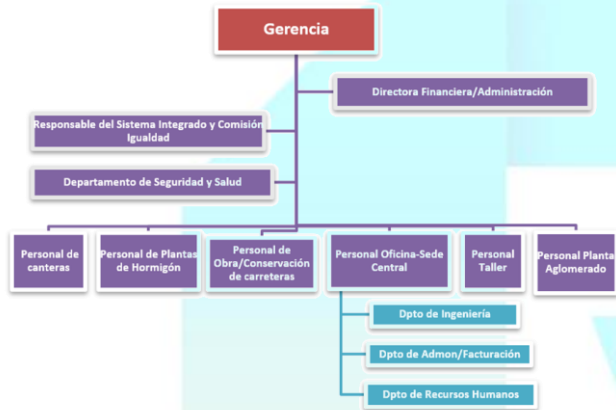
Gerencia

Directora Financiera/Administración

Responsable del Sistema Integrado y Comisión Igualdad

Departamento de Seguridad y Salud

Personal de canteras

Personal de Plantas de Hormigón

Personal de Obra/Conservación de carreteras

Personal Oficina-Sede Central

Personal Taller

Personal Planta Aglomerado

Dpto de Ingeniería

Dpto de Admon/Facturación

Dpto de Recursos Humanos